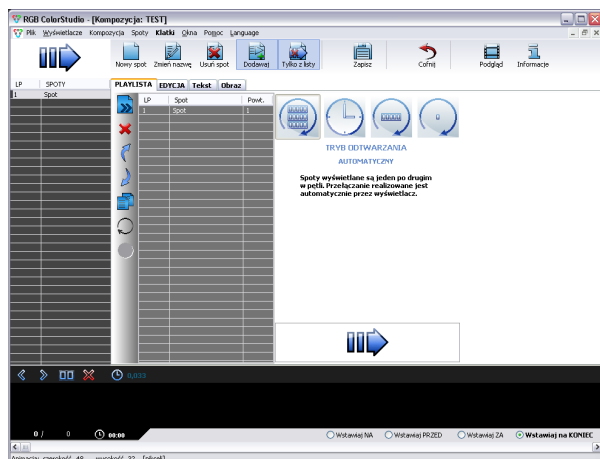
RGB ColorStudio - [Kompozycja: TEST]

Plik Wyświetlacze Kompozycja Spoty Klatki Okna Pomoc Language

Nowy spot Zmień nazwę Usuń spot Dodawaj Tylko z listy Zapisz Cofnij Podgląd Informacje

LP SPOTY
1 Spot

PLAYLISTA EDYCJA Tekst Obraz

| LP | Spot | Powt. |
|---|---|---|
| 1 | Spot | 1 |

TRYB ODTWARZANIA
AUTOMATYCZNY

Spoty wyświetlane są jeden po drugim w pętli. Przełączanie realizowane jest automatycznie przez wyświetlacz.

0,033

0 / 0 00:00

Wstawiaj NA Wstawiaj PRZED Wstawiaj ZA Wstawiaj na KONIEC

Animacja: szerokość 48 wysokość 32 [piksel]